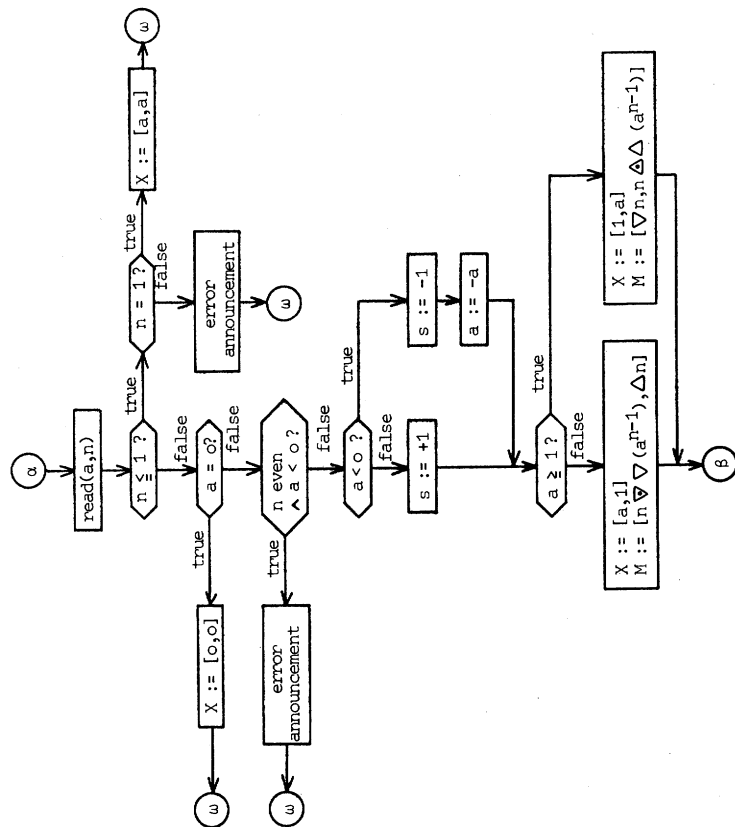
α

read(a,n)

n ≦ 1 ?

true

false

n = 1 ?

true

false

X := [a,a]

ω

error announcement

ω

a = o?

true

false

X := [o,o]

ω

n even ∧ a < o ?

true

false

error announcement

ω

a < o ?

true

false

s := -1

a := -a

s := +1

a ≧ 1 ?

true

false

X := [1,a]
M := [▽n,n ⊿∆ $(a^{n-1})$]

X := [a,1]
M := [n ⊽ ▽ $(a^{n-1})$, ∆n]

β